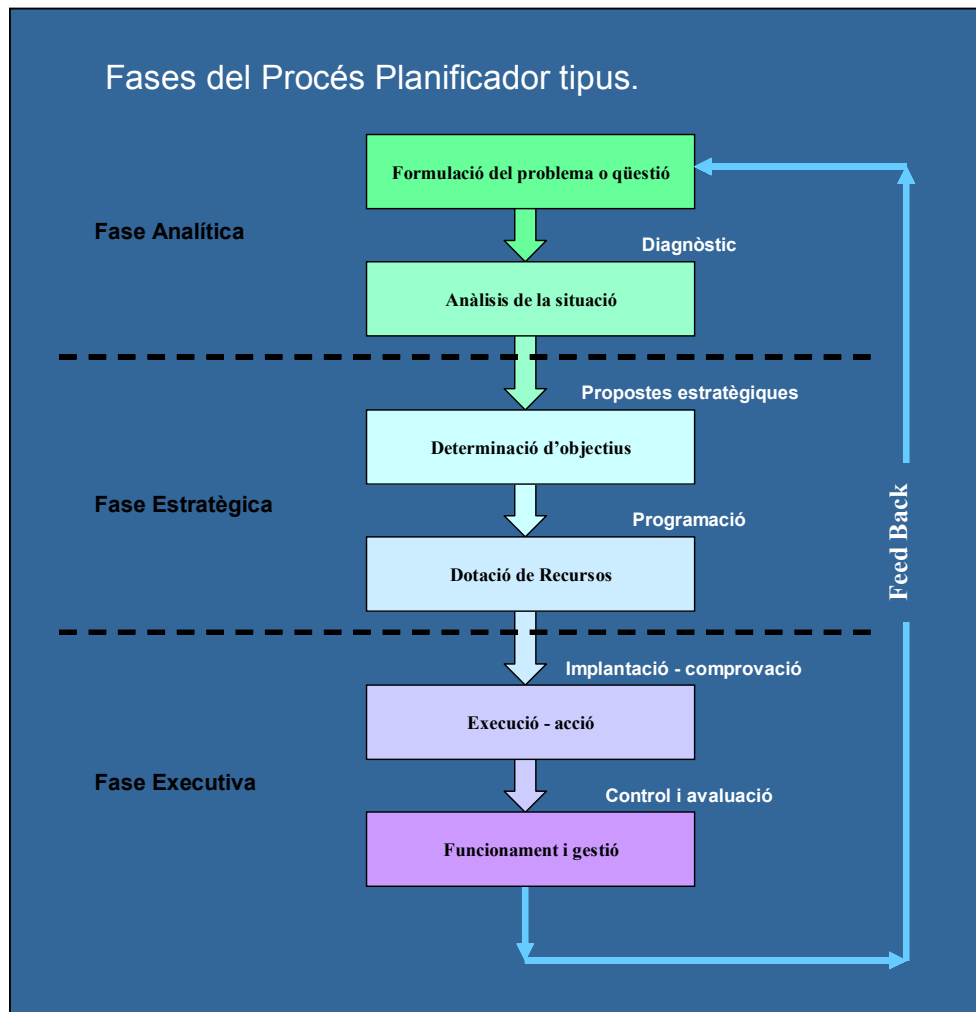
Fases del Procés Planificador tipus.

Formulació del problema o qüestió

Fase Analítica

Diagnòstic

Anàlisis de la situació

Propostes estratègiques

Determinació d'objectius

Fase Estratègica

Programació

Dotació de Recursos

Implantació - comprovació

Execució - acció

Fase Executiva

Control i avaluació

Funcionament i gestió

Feed Back